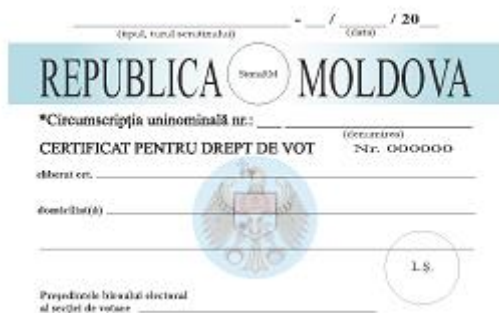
______________ - __ / ______ / 20__
(tipul, turul scrutinului) (data)

REPUBLICA Stema RM MOLDOVA

*Circumscripția uninominală nr.: ___ ______________
(denumirea)

CERTIFICAT PENTRU DREPT DE VOT Nr. 000000

eliberat cet. ______________

domiciliat(ă) ______________

L.Ș.

Președintele biroului electoral al secției de votare ______________